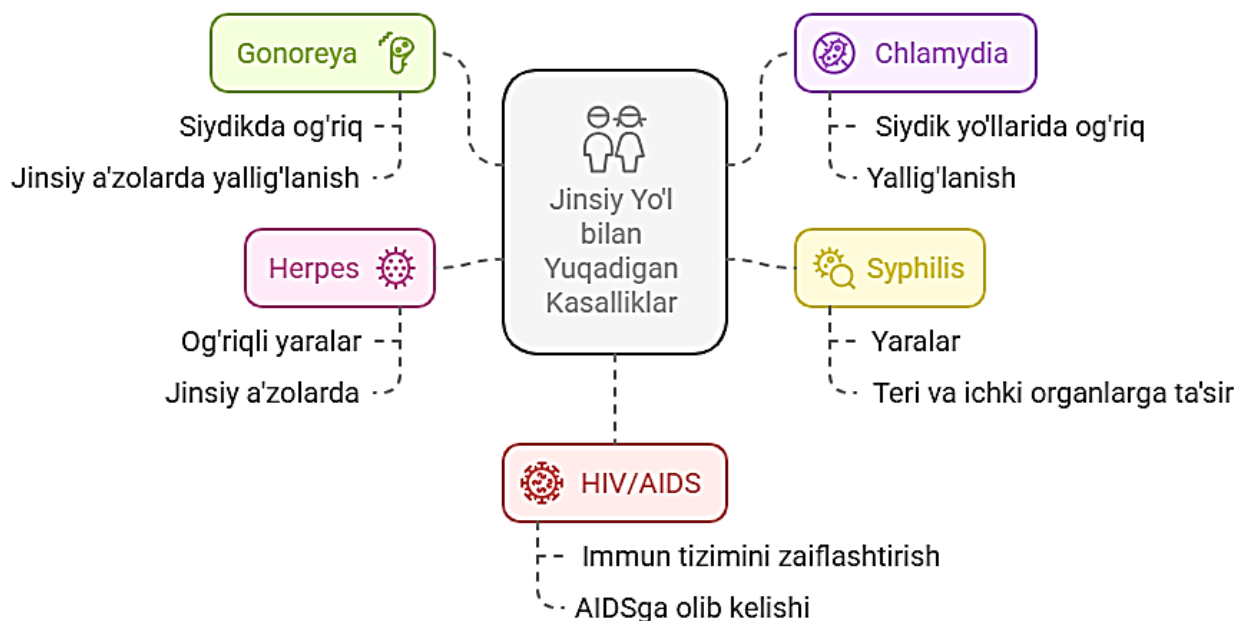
Gonoreya

Siydikda og'riq

Jinsiy a'zolarda yallig'lanish

Chlamydia

Siydik yo'llarida og'riq

Yallig'lanish

Jinsiy Yo'l bilan Yuqadigan Kasalliklar

Herpes

Og'riqli yaralar

Jinsiy a'zolarda

Syphilis

Yaralar

Teri va ichki organlarga ta'sir

HIV/AIDS

Immun tizimini zaiflashtirish

AIDSga olib kelishi